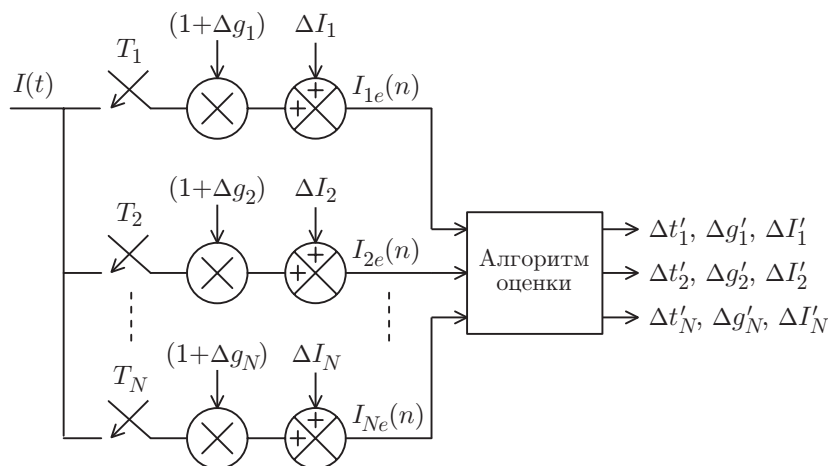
$(1+\Delta g_1)$ $\Delta I_1$

$T_1$

$I(t)$

$+$ $+$

$I_{1e}(n)$

$(1+\Delta g_2)$ $\Delta I_2$

$T_2$

$+$ $+$

$I_{2e}(n)$

Алгоритм оценки

$\Delta t_1'$, $\Delta g_1'$, $\Delta I_1'$

$\Delta t_2'$, $\Delta g_2'$, $\Delta I_2'$

$\Delta t_N'$, $\Delta g_N'$, $\Delta I_N'$

$(1+\Delta g_N)$ $\Delta I_N$

$T_N$

$+$ $+$

$I_{Ne}(n)$